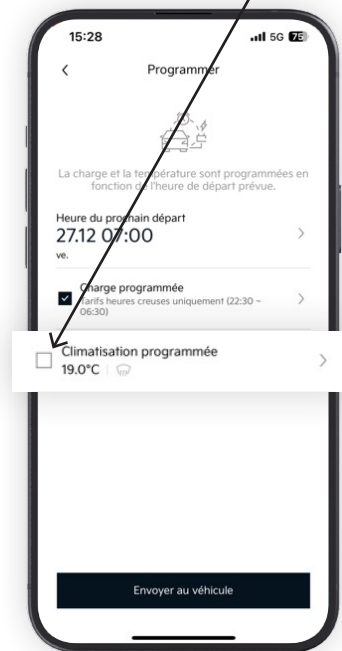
15:28
5G 75

Programmer

La charge et la température sont programmées en fonction de l'heure de départ prévue.

Heure du prochain départ
27.12 07:00
ve.

Charge programmée
Tarifs heures creuses uniquement (22:30 ~ 06:30)

Climatisation programmée
19.0°C

Envoyer au véhicule